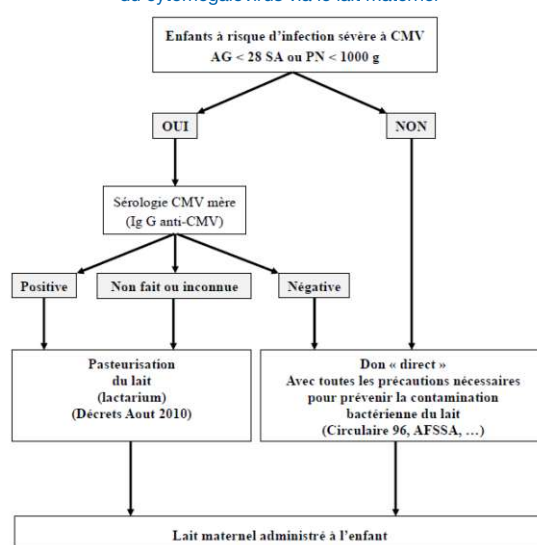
du cytomégalovirus via le lait maternel

Enfants à risque d'infection sévère à CMV
AG < 28 SA ou PN < 1000 g

OUI

NON

Sérologie CMV mère
(Ig G anti-CMV)

Positive

Non fait ou inconnue

Négative

Pasteurisation
du lait
(lactarium)
(Décrets Aout 2010)

Don « direct »
Avec toutes les précautions nécessaires pour prévenir la contamination bactérienne du lait
(Circulaire 96, AFSSA, …)

Lait maternel administré à l'enfant